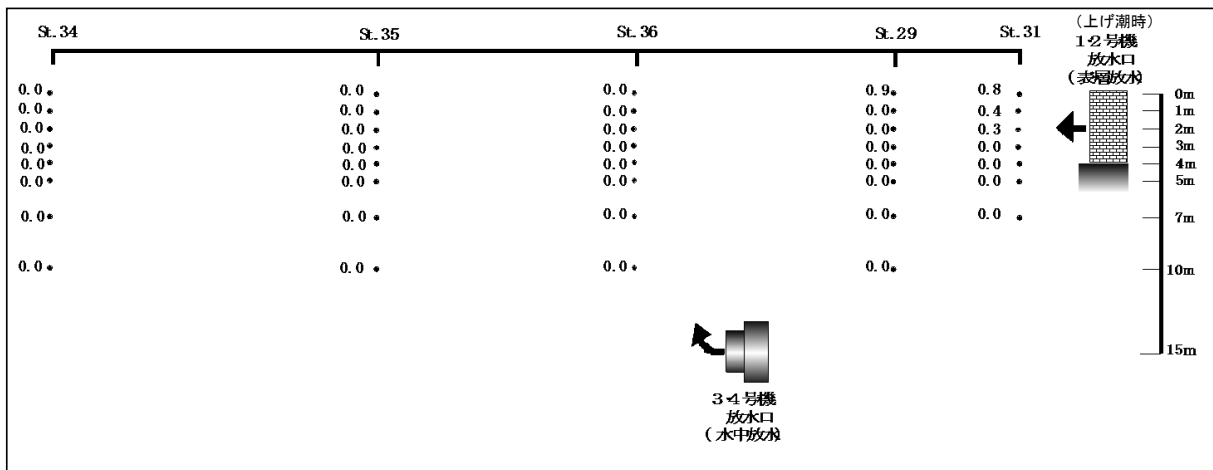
St.34 St.35 St.36 St.29 St.31

(上げ潮時)
1·2号機
放水口
(表層放水)

0.0 0.0 0.0 0.9 0.8
0.0 0.0 0.0 0.0 0.4
0.0 0.0 0.0 0.0 0.3
0.0 0.0 0.0 0.0 0.0
0.0 0.0 0.0 0.0 0.0
0.0 0.0 0.0 0.0 0.0

0.0 0.0 0.0 0.0 0.0

0.0 0.0 0.0 0.0

0m
1m
2m
3m
4m
5m
7m
10m
15m

3·4号機
放水口
(水中放水)